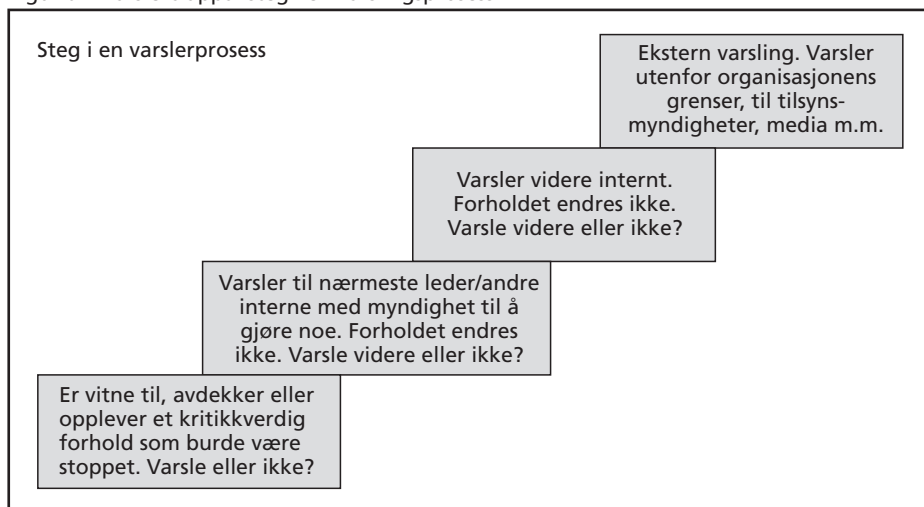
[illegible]

Steg i en varslerprosess

Ekstern varsling. Varsler utenfor organisasjonens grenser, til tilsynsmyndigheter, media m.m.

Varsler videre internt. Forholdet endres ikke. Varsle videre eller ikke?

Varsler til nærmeste leder/andre interne med myndighet til å gjøre noe. Forholdet endres ikke. Varsle videre eller ikke?

Er vitne til, avdekker eller opplever et kritikkverdig forhold som burde være stoppet. Varsle eller ikke?